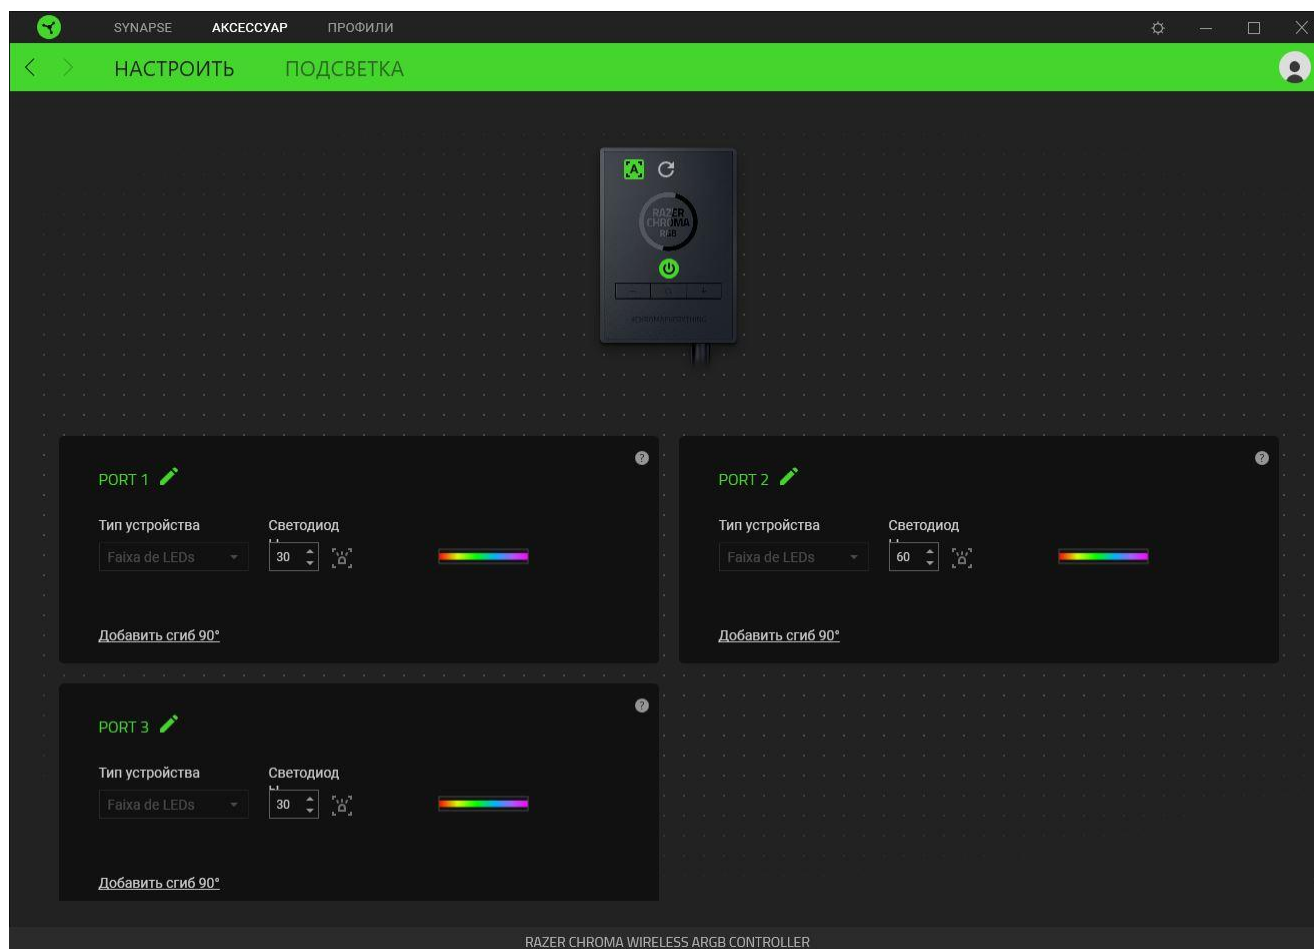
SYNAPSE АКСЕССУАР ПРОФИЛИ

НАСТРОИТЬ ПОДСВЕТКА

RAZER CHROMA RGB

PORT 1

Тип устройства
Faixa de LEDs

Светодиод
30

Добавить сгиб 90°

PORT 2

Тип устройства
Faixa de LEDs

Светодиод
60

Добавить сгиб 90°

PORT 3

Тип устройства
Faixa de LEDs

Светодиод
30

Добавить сгиб 90°

RAZER CHROMA WIRELESS ARGB CONTROLLER